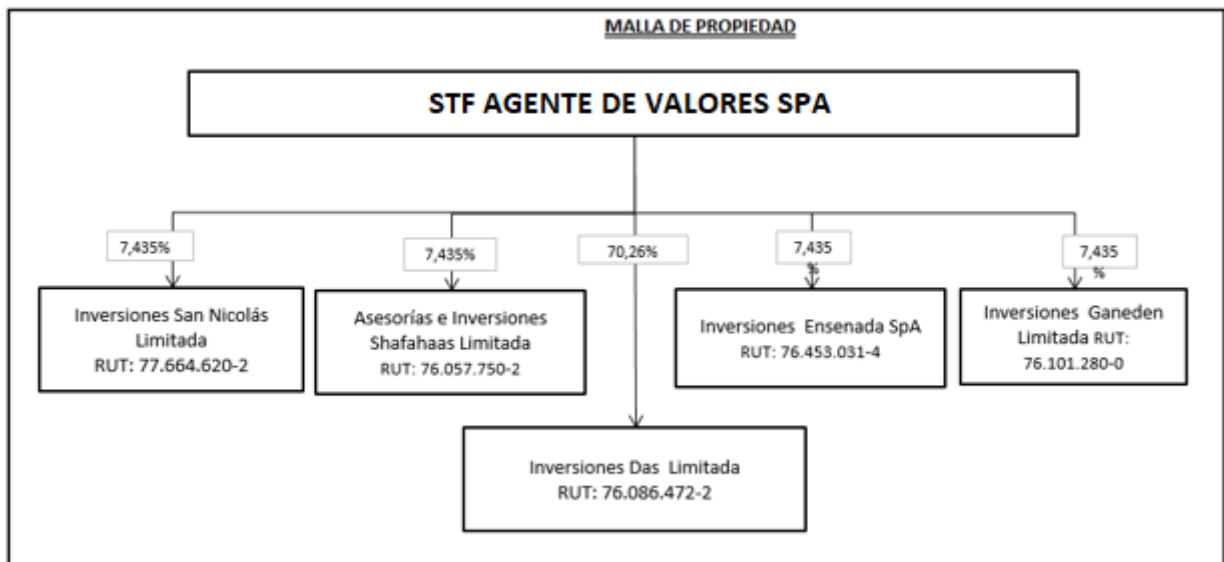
MALLA DE PROPIEDAD

STF AGENTE DE VALORES SPA

7,435%

Inversiones San Nicolás Limitada
RUT: 77.664.620-2

7,435%

Asesorías e Inversiones Shafahaas Limitada
RUT: 76.057.750-2

70,26%

Inversiones Das Limitada
RUT: 76.086.472-2

7,435 %

Inversiones Ensenada SpA
RUT: 76.453.031-4

7,435 %

Inversiones Ganeden Limitada RUT: 76.101.280-0